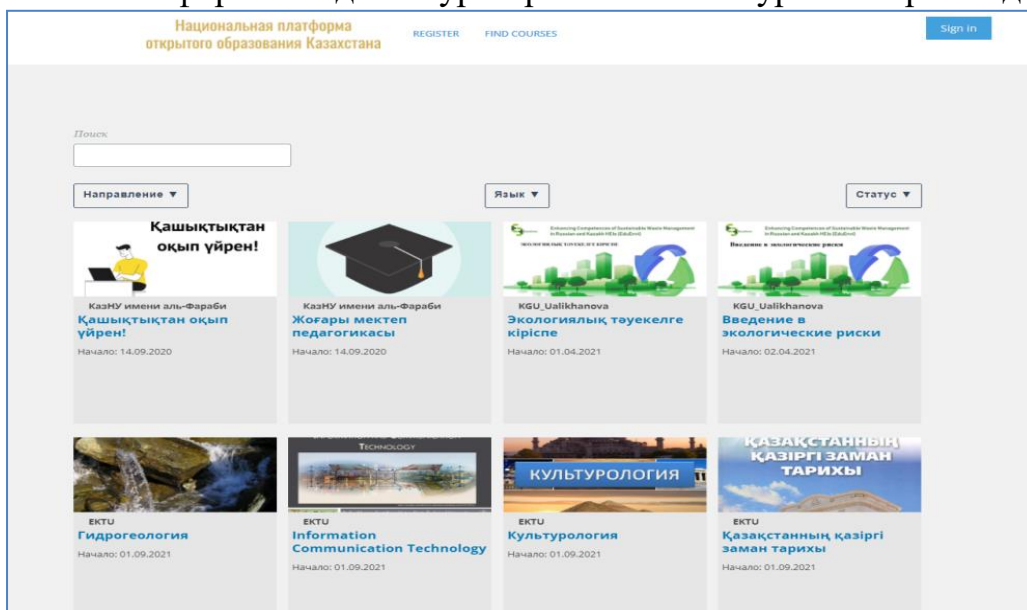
Национальная платформа открытого образования Казахстана

REGISTER FIND COURSES

Sign in

Поиск

Направление ▼

Язык ▼

Статус ▼

Қашықтықтан оқып үйрен!

КазНУ имени аль-Фараби
Қашықтықтан оқып үйрен!
Начало: 14.09.2020

КазНУ имени аль-Фараби
Жоғары мектеп педагогикасы
Начало: 14.09.2020

Enhancing Competences of Sustainable Waste Management in Russian and Kazakh HEIs (EduEnvi)
Экологиялық тәуекелге кіріспе

KGU_Ualikhanova
Экологиялық тәуекелге кіріспе
Начало: 01.04.2021

Enhancing Competences of Sustainable Waste Management in Russian and Kazakh HEIs (EduEnvi)
Введение в экологические риски

KGU_Ualikhanova
Введение в экологические риски
Начало: 02.04.2021

EKTU
Гидрогеология
Начало: 01.09.2021

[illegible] TECHNOLOGY

EKTU
Information Communication Technology
Начало: 01.09.2021

КУЛЬТУРОЛОГИЯ

EKTU
Культурология
Начало: 01.09.2021

ҚАЗАҚСТАННЫҢ ҚАЗІРГІ ЗАМАН ТАРИХЫ

EKTU
Қазақстанның қазіргі заман тарихы
Начало: 01.09.2021